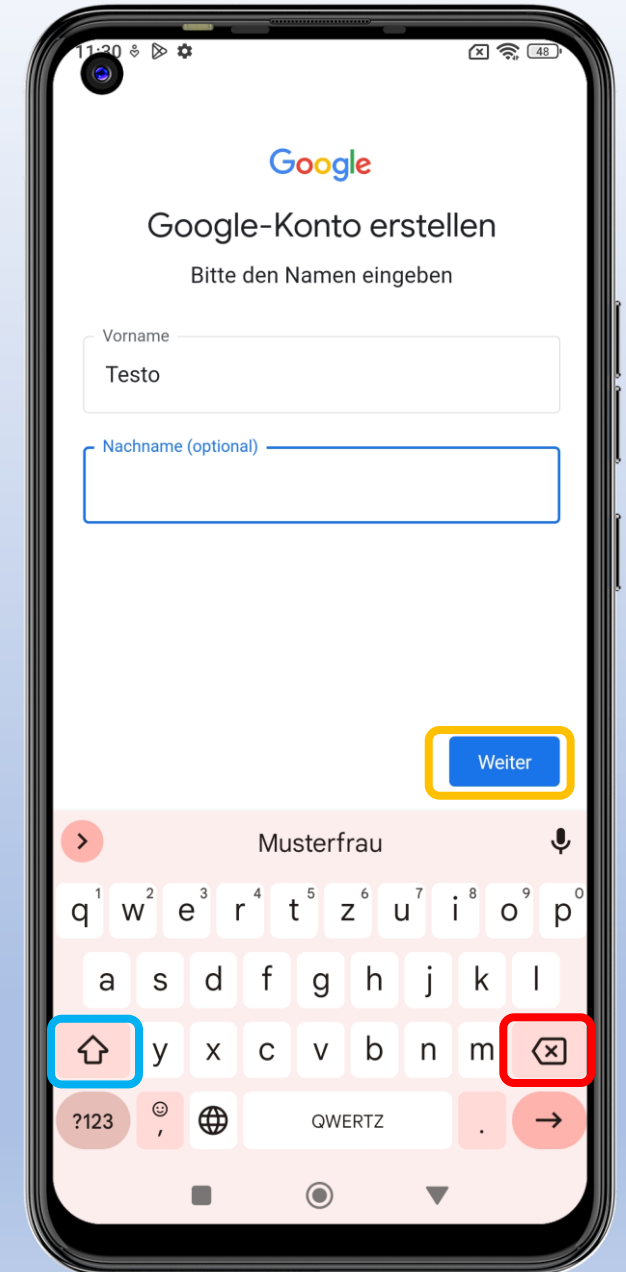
11:30

48

Google

Google-Konto erstellen

Bitte den Namen eingeben

Vorname

Testo

Nachname (optional)

Weiter

Musterfrau

q 1 w 2 e 3 r 4 t 5 z 6 u 7 i 8 o 9 p 0

a s d f g h j k l

y x c v b n m

?123 , QWERTZ .